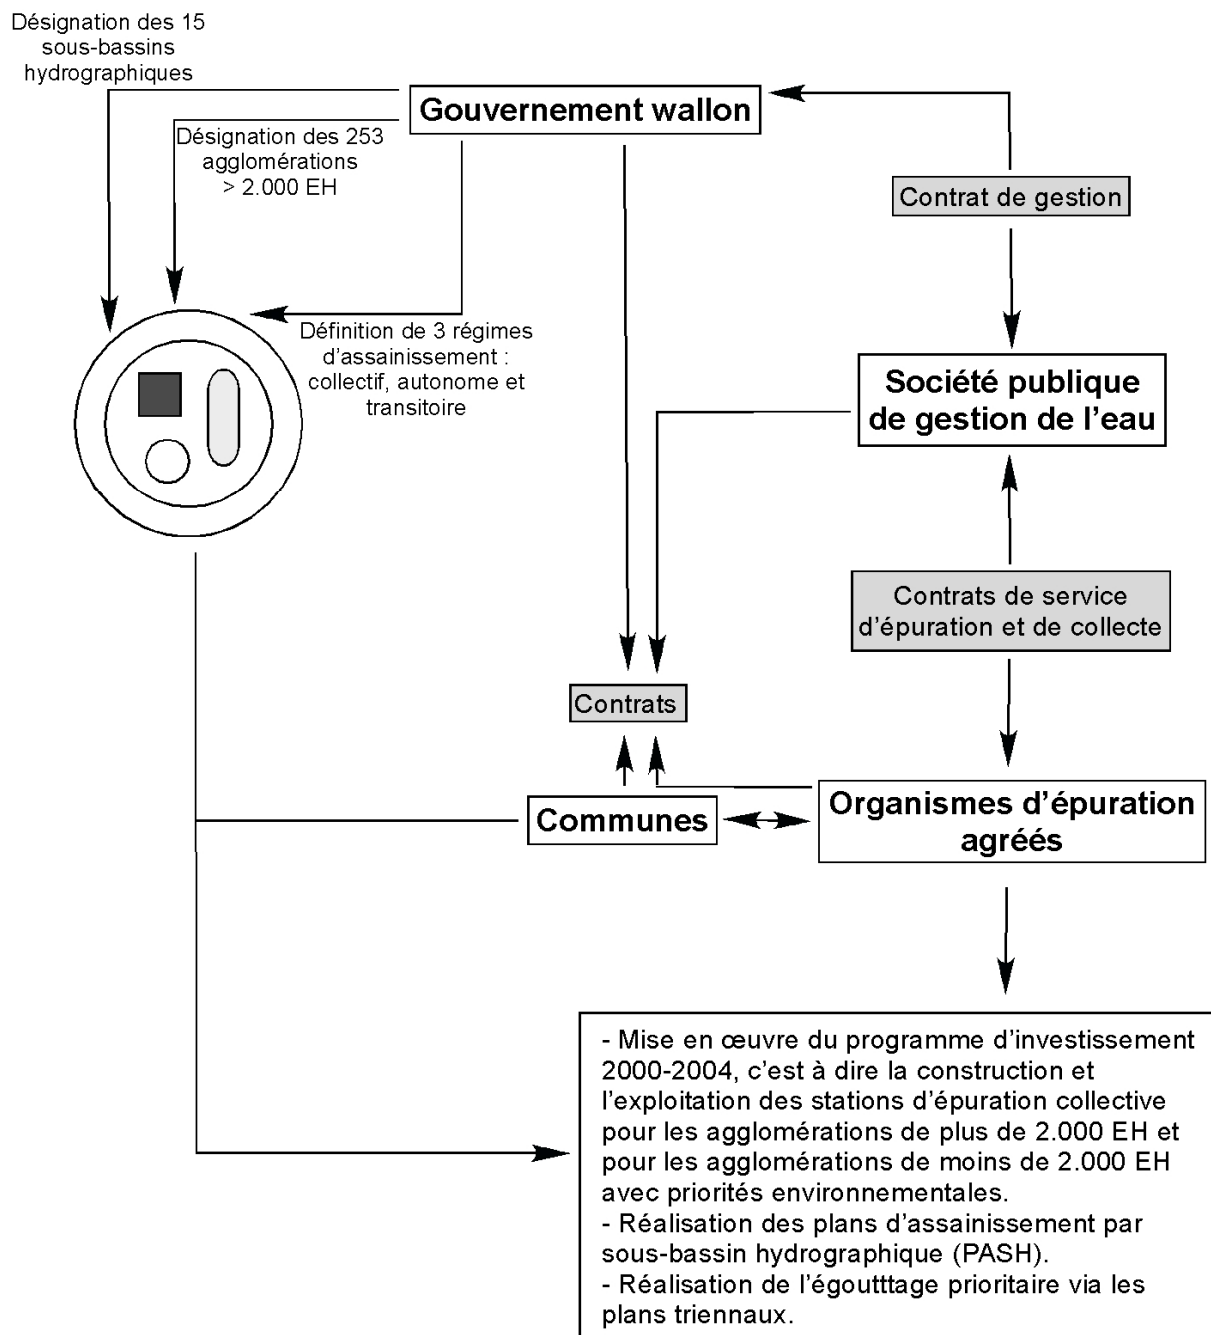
Désignation des 15 sous-bassins hydrographiques

Gouvernement wallon

Désignation des 253 agglomérations > 2.000 EH

Contrat de gestion

Définition de 3 régimes d'assainissement : collectif, autonome et transitoire

Société publique de gestion de l'eau

Contrats de service d'épuration et de collecte

Contrats

Communes

Organismes d'épuration agréés

- Mise en œuvre du programme d'investissement 2000-2004, c'est à dire la construction et l'exploitation des stations d'épuration collective pour les agglomérations de plus de 2.000 EH et pour les agglomérations de moins de 2.000 EH avec priorités environnementales.
- Réalisation des plans d'assainissement par sous-bassin hydrographique (PASH).
- Réalisation de l'égoutttage prioritaire via les plans triennaux.